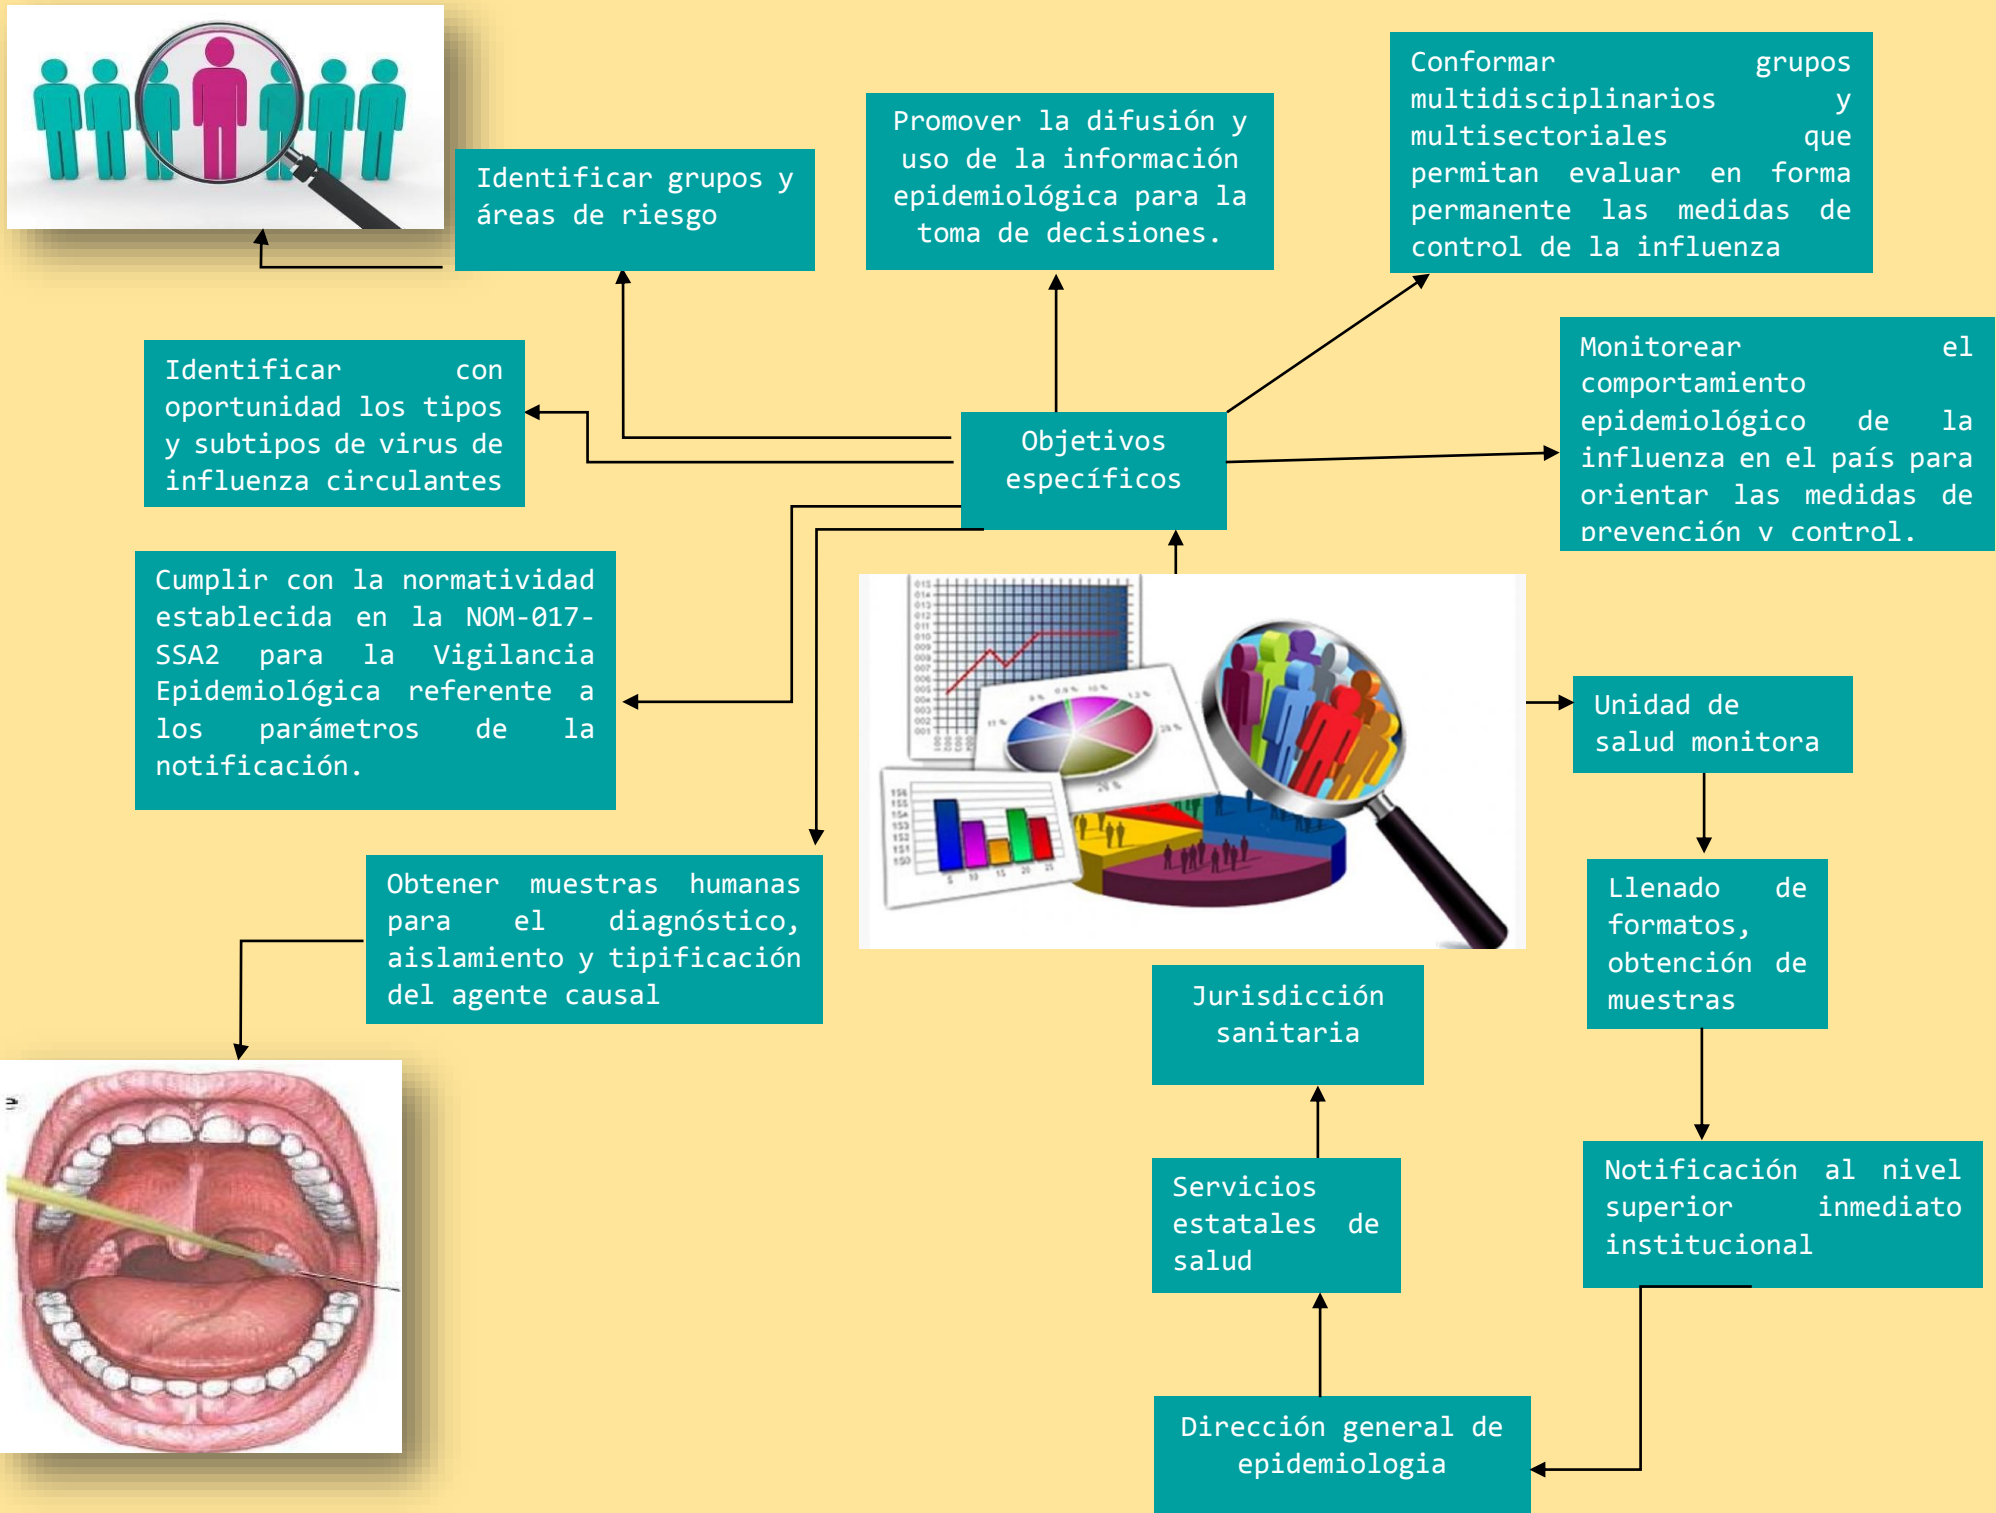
Identificar grupos y áreas de riesgo

Promover la difusión y uso de la información epidemiológica para la toma de decisiones.

Conformar grupos multidisciplinarios y multisectoriales que permitan evaluar en forma permanente las medidas de control de la influenza

Identificar con oportunidad los tipos y subtipos de virus de influenza circulantes

Objetivos específicos

Monitorear el comportamiento epidemiológico de la influenza en el país para orientar las medidas de prevención y control.

Cumplir con la normatividad establecida en la NOM-017-SSA2 para la Vigilancia Epidemiológica referente a los parámetros de la notificación.

Unidad de salud monitora

Llenado de formatos, obtención de muestras

Obtener muestras humanas para el diagnóstico, aislamiento y tipificación del agente causal

Jurisdicción sanitaria

Servicios estatales de salud

Notificación al nivel superior inmediato institucional

Dirección general de epidemiologia